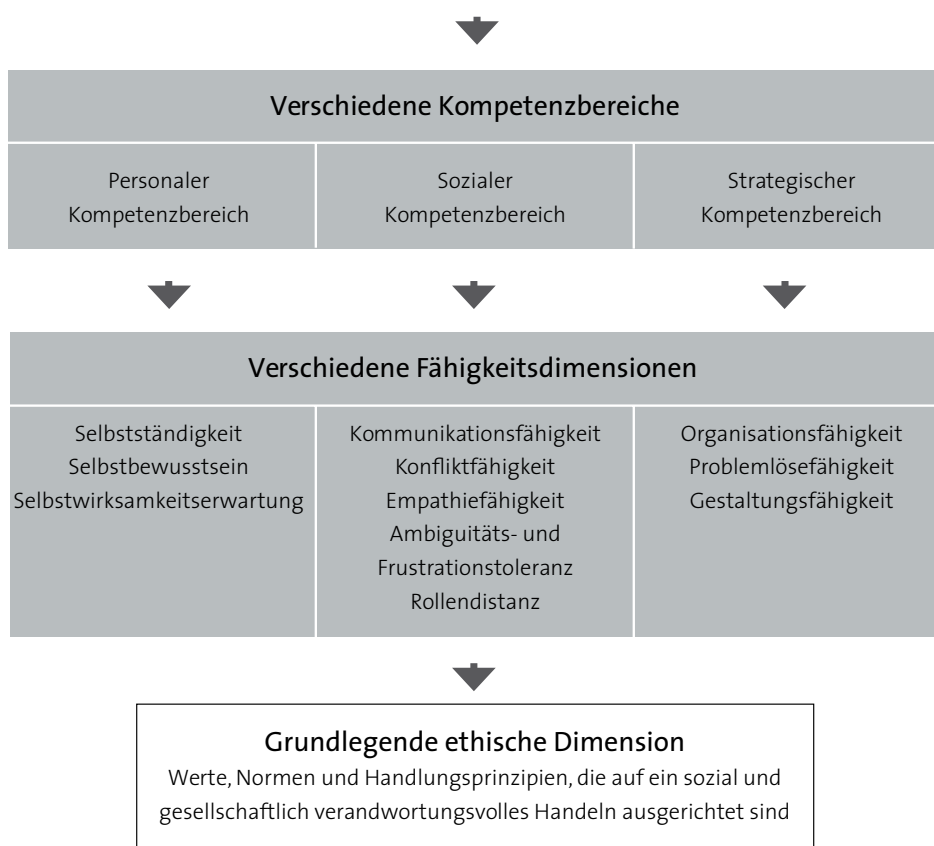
Verschiedene Kompetenzbereiche

Personaler Kompetenzbereich

Sozialer Kompetenzbereich

Strategischer Kompetenzbereich

Verschiedene Fähigkeitsdimensionen

Selbstständigkeit
Selbstbewusstsein
Selbstwirksamkeitserwartung

Kommunikationsfähigkeit
Konfliktfähigkeit
Empathiefähigkeit
Ambiguitäts- und Frustrationstoleranz
Rollendistanz

Organisationsfähigkeit
Problemlösefähigkeit
Gestaltungsfähigkeit

Grundlegende ethische Dimension
Werte, Normen und Handlungsprinzipien, die auf ein sozial und gesellschaftlich verandwortungsvolles Handeln ausgerichtet sind